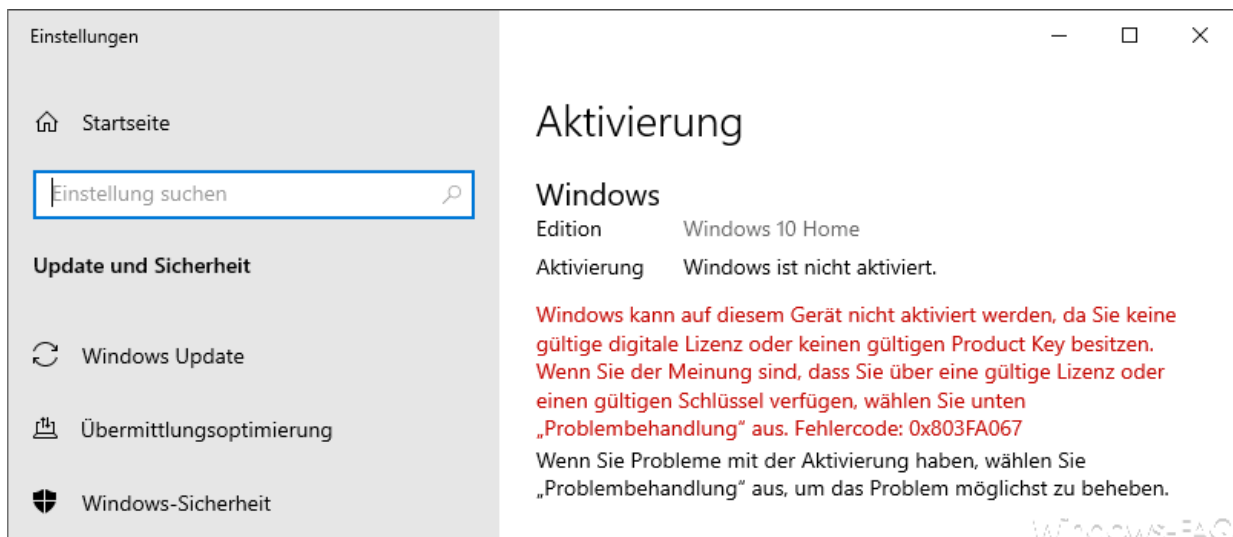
Einstellungen

Startseite

Einstellung suchen

Update und Sicherheit

Windows Update

Übermittlungsoptimierung

Windows-Sicherheit

Aktivierung

Windows

Edition Windows 10 Home

Aktivierung Windows ist nicht aktiviert.

Windows kann auf diesem Gerät nicht aktiviert werden, da Sie keine gültige digitale Lizenz oder keinen gültigen Product Key besitzen. Wenn Sie der Meinung sind, dass Sie über eine gültige Lizenz oder einen gültigen Schlüssel verfügen, wählen Sie unten „Problembehandlung" aus. Fehlercode: 0x803FA067

Wenn Sie Probleme mit der Aktivierung haben, wählen Sie „Problembehandlung" aus, um das Problem möglichst zu beheben.

Windows-FAQ